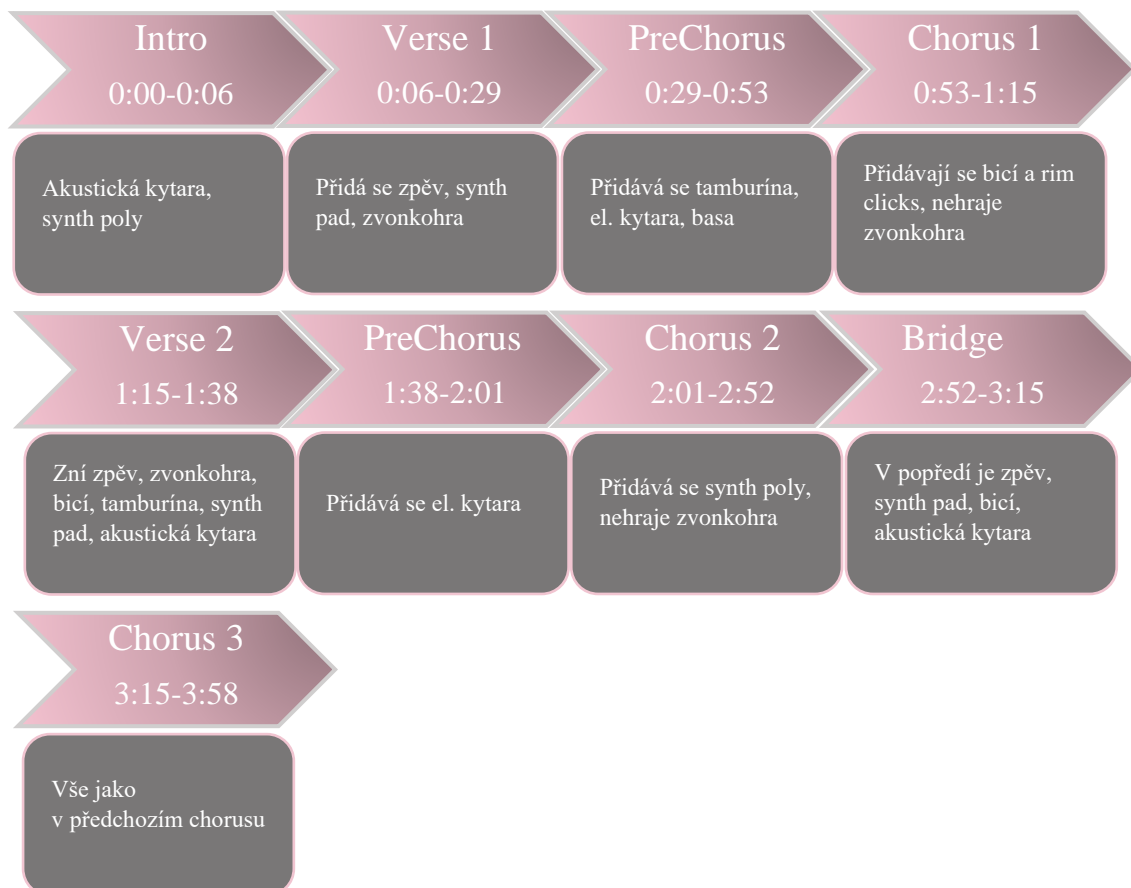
Intro
0:00-0:06

Akustická kytara, synth poly

Verse 1
0:06-0:29

Přidá se zpěv, synth pad, zvonkohra

PreChorus
0:29-0:53

Přidává se tamburína, el. kytara, basa

Chorus 1
0:53-1:15

Přidávají se bicí a rim clicks, nehraje zvonkohra

Verse 2
1:15-1:38

Zní zpěv, zvonkohra, bicí, tamburína, synth pad, akustická kytara

PreChorus
1:38-2:01

Přidává se el. kytara

Chorus 2
2:01-2:52

Přidává se synth poly, nehraje zvonkohra

Bridge
2:52-3:15

V popředí je zpěv, synth pad, bicí, akustická kytara

Chorus 3
3:15-3:58

Vše jako
v předchozím chorusu